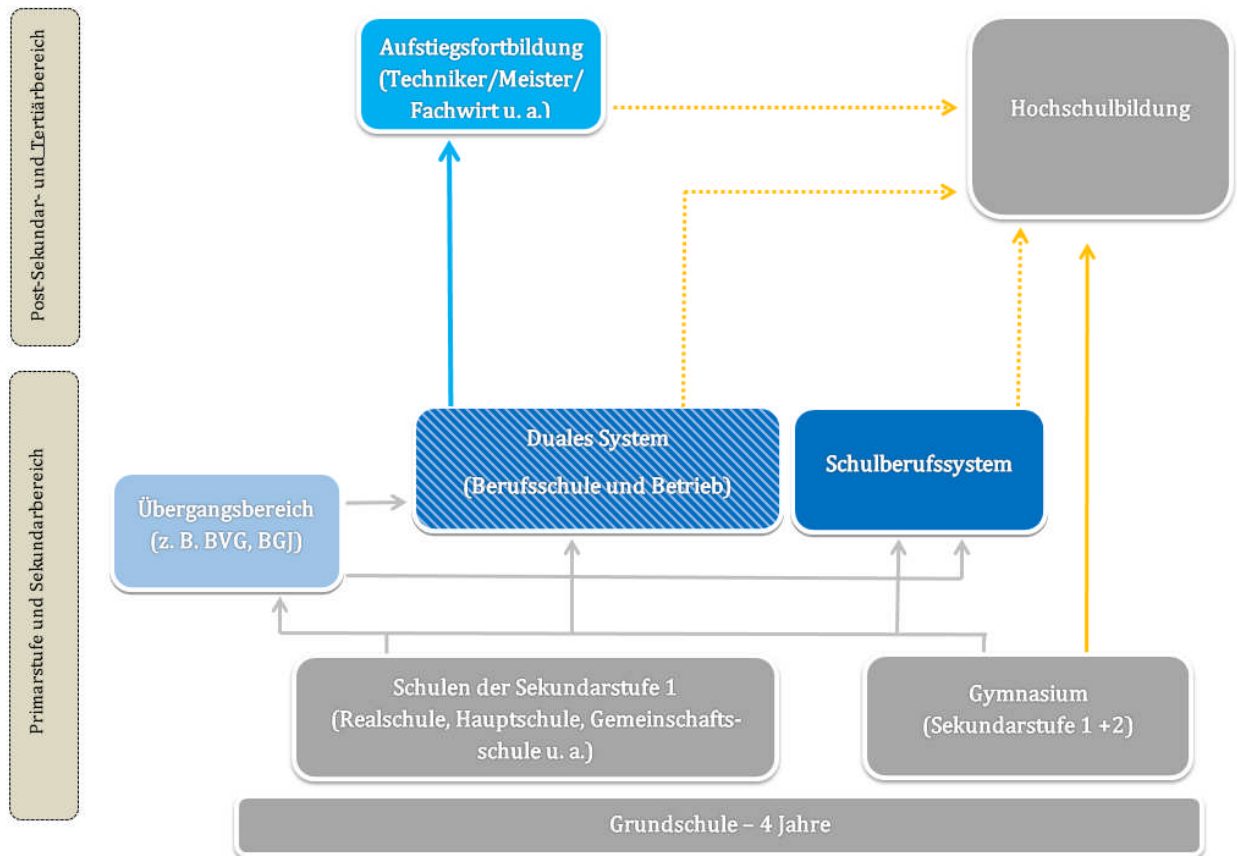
Post-Sekundar- und Tertiärbereich

Primarstufe und Sekundarbereich

Aufstiegsfortbildung (Techniker/Meister/ Fachwirt u. a.)

Hochschulbildung

Duales System (Berufsschule und Betrieb)

Schulberufssystem

Übergangsbereich (z. B. BVG, BGJ)

Schulen der Sekundarstufe 1 (Realschule, Hauptschule, Gemeinschaftsschule u. a.)

Gymnasium (Sekundarstufe 1 +2)

Grundschule – 4 Jahre